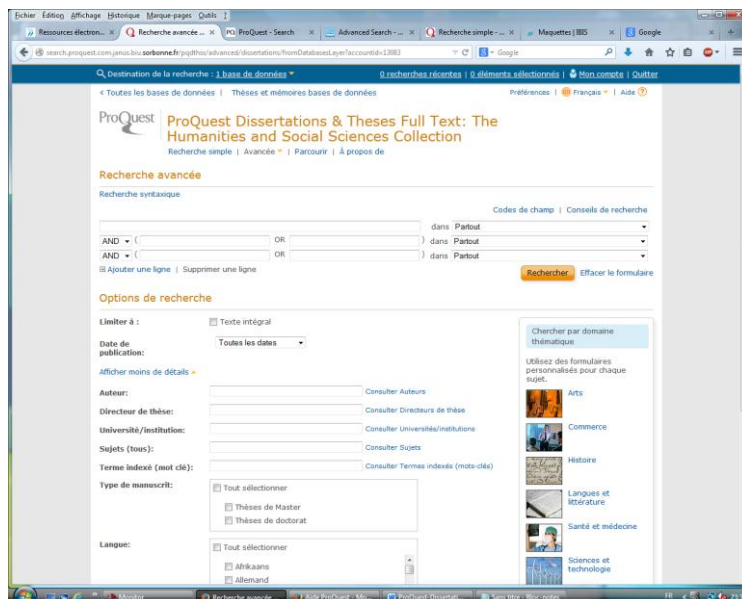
Fichier Édition Affichage Historique Marque-pages Outils ?

Ressources électron... × Recherche avancée ... × ProQuest - Search × Advanced Search - ... × Recherche simple - ... × Maquettes | IBIS × Google

search.proquest.com.janus.biu.sorbonne.fr/pqdthss/advanced/dissertations/fromDatabasesLayer?accountid=13083

Google

Destination de la recherche : 1 base de données ▾ 0 recherches récentes | 0 éléments sélectionnés | Mon compte | Quitter

< Toutes les bases de données | Thèses et mémoires bases de données Préférences | Français ▾ | Aide ?

ProQuest ProQuest Dissertations & Theses Full Text: The Humanities and Social Sciences Collection

Recherche simple | Avancée ▾ | Parcourir | À propos de

Recherche avancée

Recherche syntaxique

Codes de champ | Conseils de recherche

dans Partout

AND ▾ ( OR ) dans Partout

AND ▾ ( OR ) dans Partout

⊞ Ajouter une ligne | Supprimer une ligne

Rechercher Effacer le formulaire

Options de recherche

Limiter à : Texte intégral

Date de publication: Toutes les dates

Afficher moins de détails ▴

Auteur: Consulter Auteurs

Directeur de thèse: Consulter Directeurs de thèse

Université/institution: Consulter Universités/institutions

Sujets (tous): Consulter Sujets

Terme indexé (mot clé): Consulter Termes indexés (mots-clés)

Type de manuscrit: Tout sélectionner

Thèses de Master

Thèses de doctorat

Langue: Tout sélectionner

Afrikaans

Allemand

Chercher par domaine thématique

Utilisez des formulaires personnalisés pour chaque sujet.

Arts

Commerce

Histoire

Langues et littérature

Santé et médecine

Sciences et technologie

Monitor Recherche avancée Aide ProQuest - Mo... ProQuest Dissertat... Sans titre - Bloc-notes FR